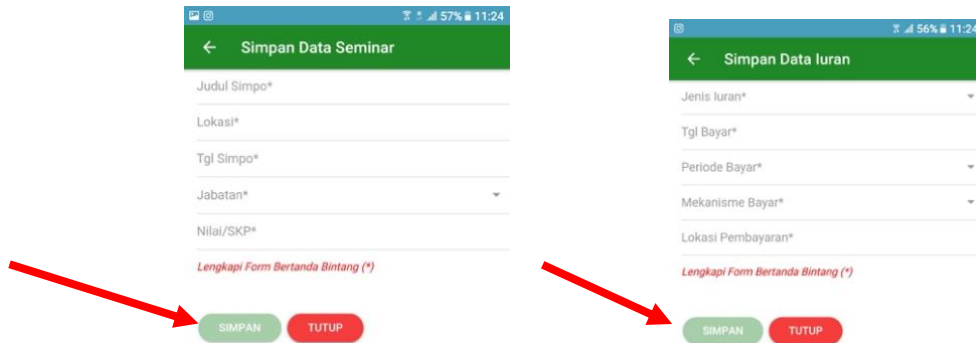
57% 11:24

← Simpan Data Seminar

Judul Simpo*

Lokasi*

Tgl Simpo*

Jabatan*

Nilai/SKP*

Lengkapi Form Bertanda Bintang (*)

SIMPAN TUTUP

56% 11:24

← Simpan Data Iuran

Jenis Iuran*

Tgl Bayar*

Periode Bayar*

Mekanisme Bayar*

Lokasi Pembayaran*

Lengkapi Form Bertanda Bintang (*)

SIMPAN TUTUP